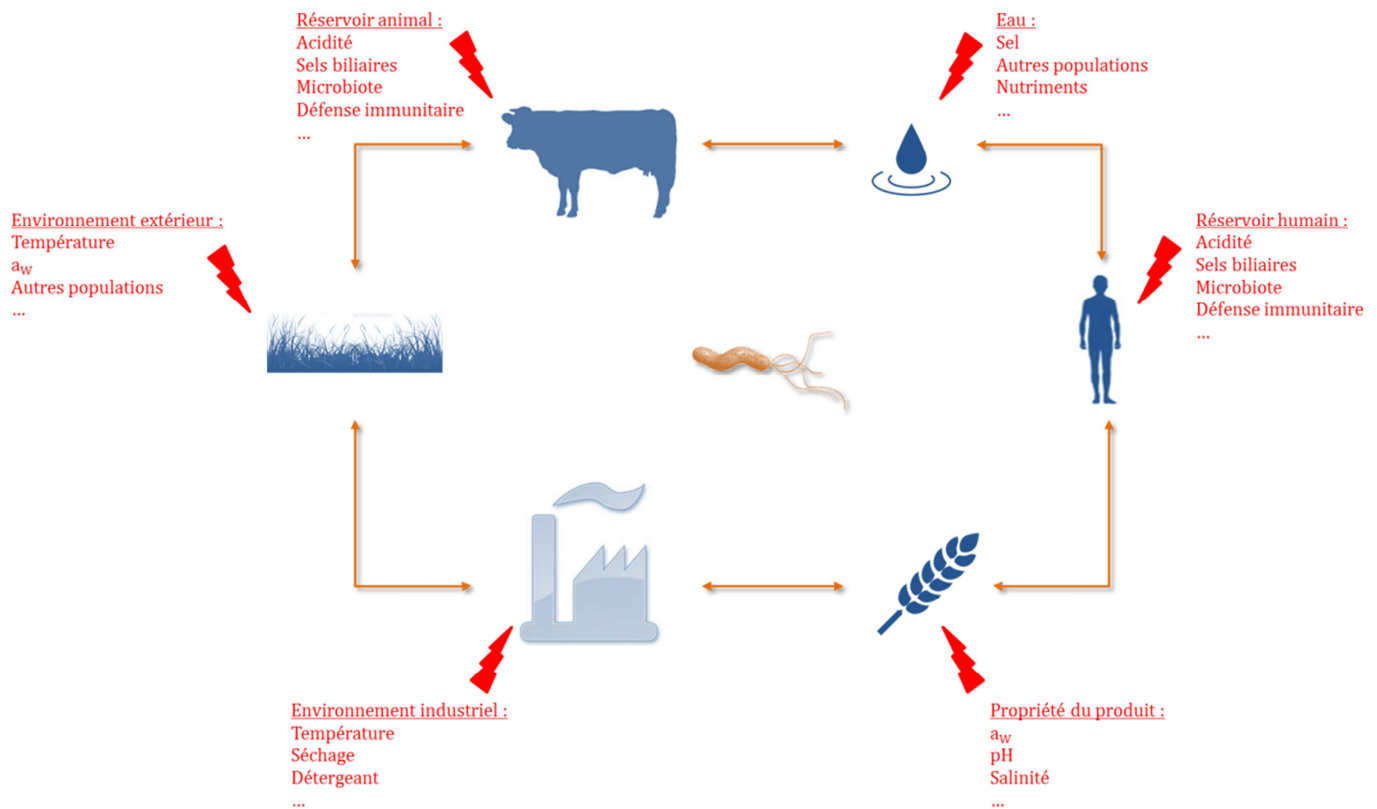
Réservoir animal :
Acidité
Sels biliaires
Microbiote
Défense immunitaire
...

Eau :
Sel
Autres populations
Nutriments
...

Environnement extérieur :
Température
$a_W$
Autres populations
...

Réservoir humain :
Acidité
Sels biliaires
Microbiote
Défense immunitaire
...

Environnement industriel :
Température
Séchage
Détergeant
...

Propriété du produit :
$a_W$
pH
Salinité
...